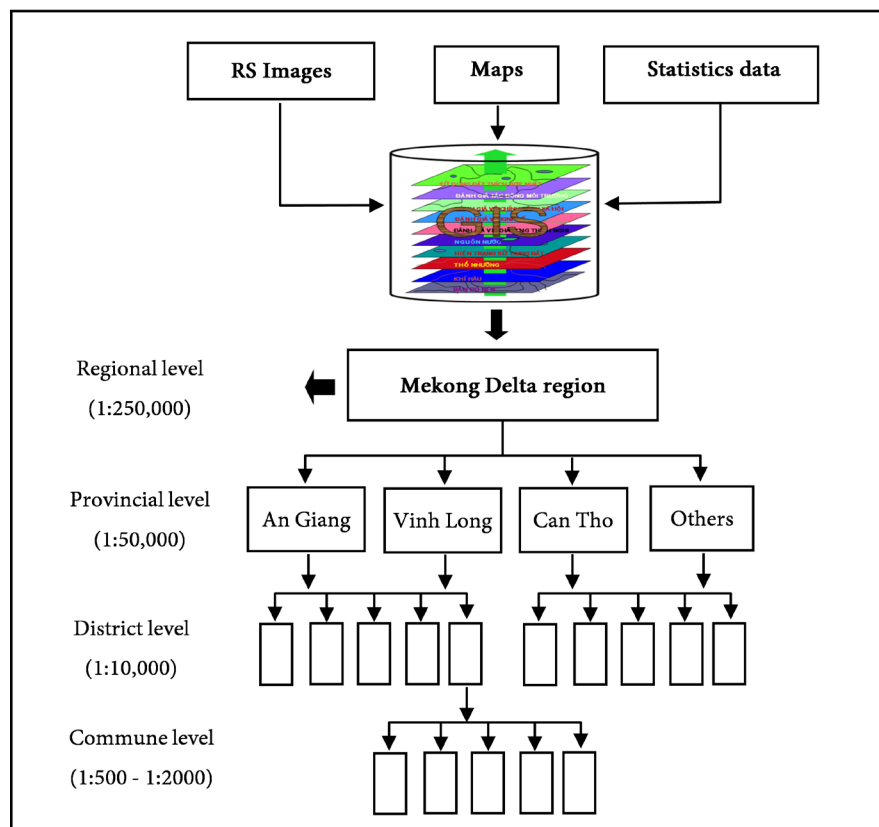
RS Images

Maps

Statistics data

GIS

NGUỒN NƯỚC

THỔ NHƯỠNG

KHÍ HẬU

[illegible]

Regional level

(1:250,000)

Mekong Delta region

Provincial level

(1:50,000)

An Giang

Vinh Long

Can Tho

Others

District level

(1:10,000)

Commune level

(1:500 - 1:2000)